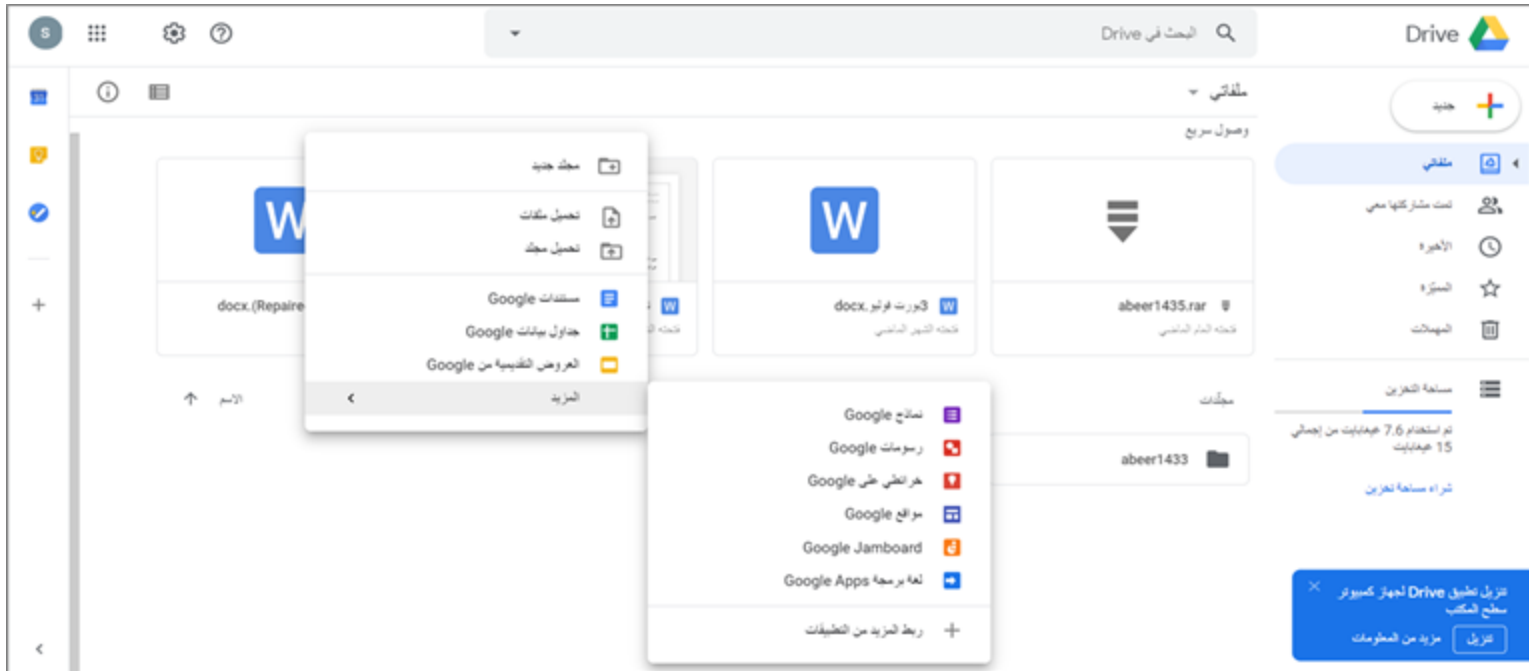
Drive
البحث في Drive
S

جديد
ملفاتي
تمت مشاركتها معي
الأخيرة
المميّزة
المهملات
مساحة التخزين
تم استخدام 7.6 غيغابايت من إجمالي 15 غيغابايت
شراء مساحة تخزين

تنزيل تطبيق Drive لجهاز كمبيوتر سطح المكتب
تنزيل
مزيد من المعلومات

ملفاتي
وصول سريع

abeer1435.rar
فتحته العام الماضي

3بورت فوليو docx.
فتحته الشهر الماضي

فتحته ال

docx.(Repaire

مجلّدات
abeer1433
الاسم

مجلد جديد
تحميل ملفات
تحميل مجلد
مستندات Google
جداول بيانات Google
العروض التقديمية من Google
المزيد

نماذج Google
رسومات Google
خرائطي على Google
مواقع Google
Google Jamboard
لغة برمجة Google Apps
ربط المزيد من التطبيقات